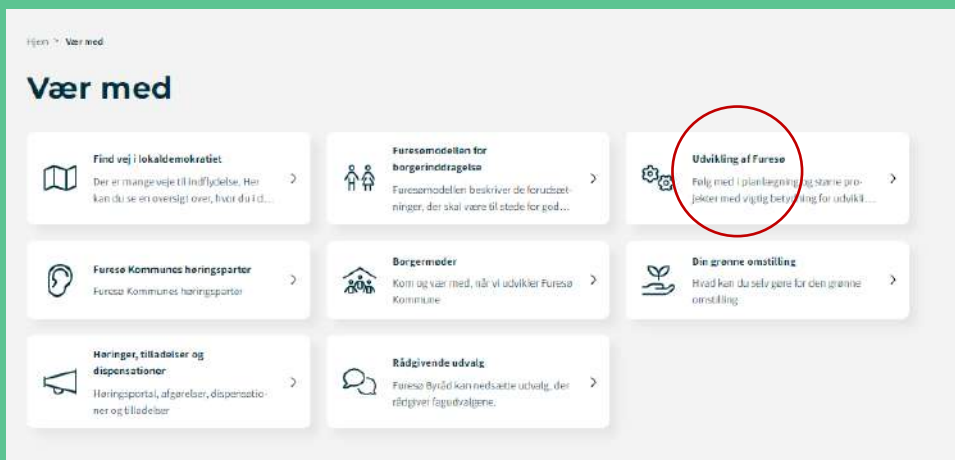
Hjem > Vær med

Vær med

Find vej i lokaldemokratiet
Der er mange veje til indflydelse. Her kan du se en oversigt over, hvor du i d...

Furesømodellen for borgerinddragelse
Furesømodellen beskriver de forudsætninger, der skal være til stede for god...

Udvikling af Furesø
Følg med i planlægning og større projekter med vigtig betydning for udvikl...

Furesø Kommunes høringsparter
Furesø Kommunes høringsparter

Borgermøder
Kom og vær med, når vi udvikler Furesø Kommune

Din grønne omstilling
Hvad kan du selv gøre for den grønne omstilling

Høringer, tilladelser og dispensationer
Høringsportal, afgørelser, dispensationer og tilladelser

Rådgivende udvalg
Furesø Byråd kan nedsætte udvalg, der rådgiver fagudvalgene.